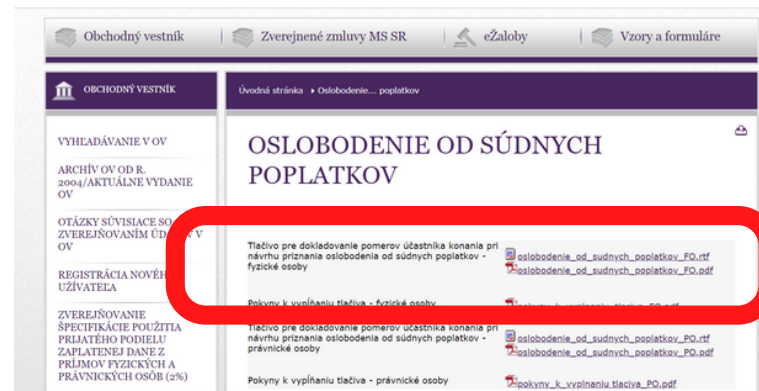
Obchodný vestník | Zverejnené zmluvy MS SR | eŽaloby | Vzory a formuláre

OBCHODNÝ VESTNÍK

VYHĽADÁVANIE V OV

ARCHÍV OV OD R. 2004/AKTUÁLNE VYDANIE OV

OTÁZKY SÚVISIACE SO ZVEREJŇOVANÍM ÚD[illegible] V OV

REGISTRÁCIA NOVÉH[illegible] UŽÍVATEĽA

ZVEREJŇOVANIE ŠPECIFIKÁCIE POUŽITIA PRIJATÉHO PODIELU ZAPLATENEJ DANE Z PRÍJMOV FYZICKÝCH A PRÁVNICKÝCH OSÔB (2%)

Úvodná stránka ▸ Oslobodenie... poplatkov

OSLOBODENIE OD SÚDNYCH POPLATKOV

Tlačivo pre dokladovanie pomerov účastníka konania pri návrhu priznania oslobodenia od súdnych poplatkov - fyzické osoby
oslobodenie_od_sudnych_poplatkov_FO.rtf
oslobodenie_od_sudnych_poplatkov_FO.pdf

Pokyny k vypĺňaniu tlačiva - fyzické osoby
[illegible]

Tlačivo pre dokladovanie pomerov účastníka konania pri návrhu priznania oslobodenia od súdnych poplatkov - právnické osoby
oslobodenie_od_sudnych_poplatkov_PO.rtf
oslobodenie_od_sudnych_poplatkov_PO.pdf

Pokyny k vypĺňaniu tlačiva - právnické osoby
pokyny_k_vyplnaniu_tlaciva_PO.pdf